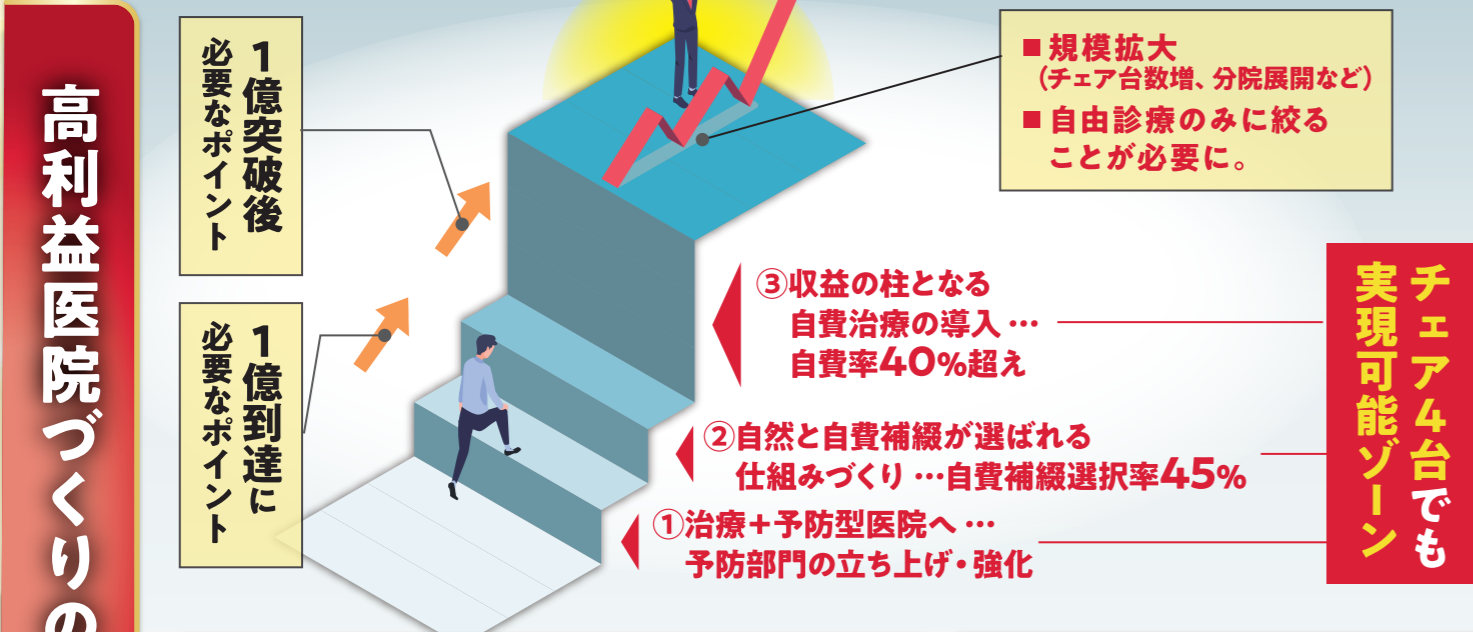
高利益医院づくりの

1億突破後
必要なポイント

1億到達に
必要なポイント

■ 規模拡大
（チェア台数増、分院展開など）
■ 自由診療のみに絞ることが必要に。

③収益の柱となる
自費治療の導入 …
自費率40%超え

②自然と自費補綴が選ばれる
仕組みづくり …自費補綴選択率45%

①治療＋予防型医院へ …
予防部門の立ち上げ・強化

チェア4台でも
実現可能ゾーン